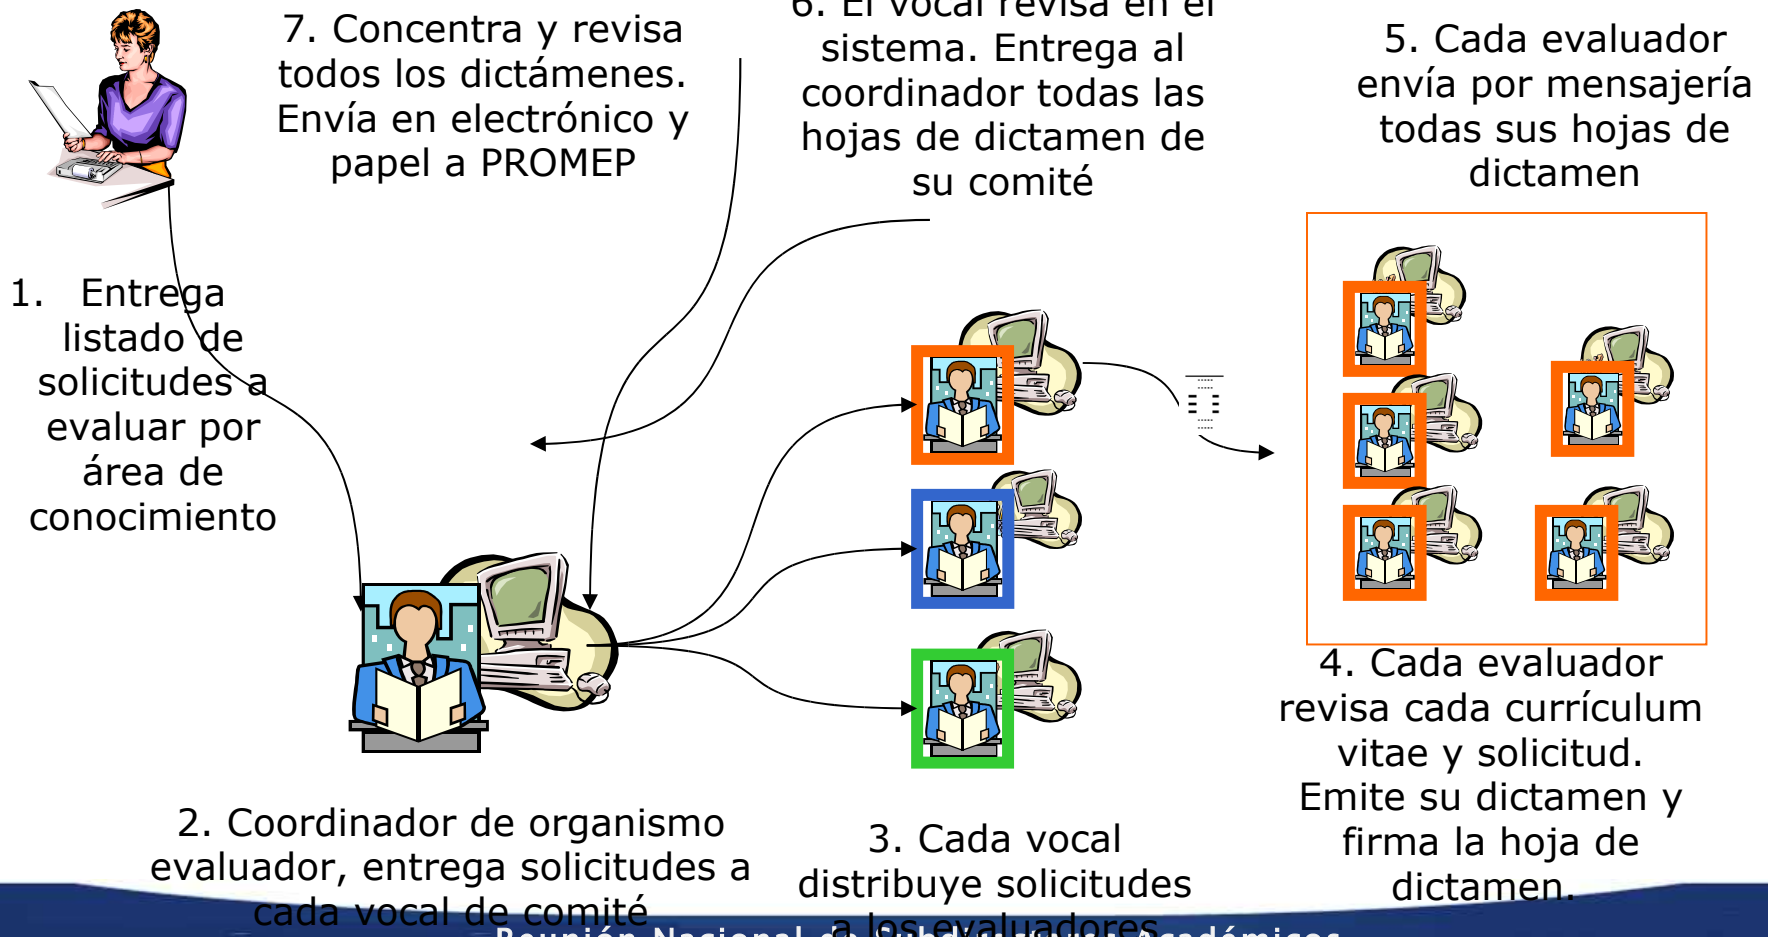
7. Concentra y revisa todos los dictámenes. Envía en electrónico y papel a PROMEP

6. El vocal revisa en el sistema. Entrega al coordinador todas las hojas de dictamen de su comité

5. Cada evaluador envía por mensajería todas sus hojas de dictamen

1. Entrega listado de solicitudes a evaluar por área de conocimiento

4. Cada evaluador revisa cada currículum vitae y solicitud. Emite su dictamen y firma la hoja de dictamen.

2. Coordinador de organismo evaluador, entrega solicitudes a cada vocal de comité

3. Cada vocal distribuye solicitudes a los evaluadores

Reunión Nacional de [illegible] Académicos